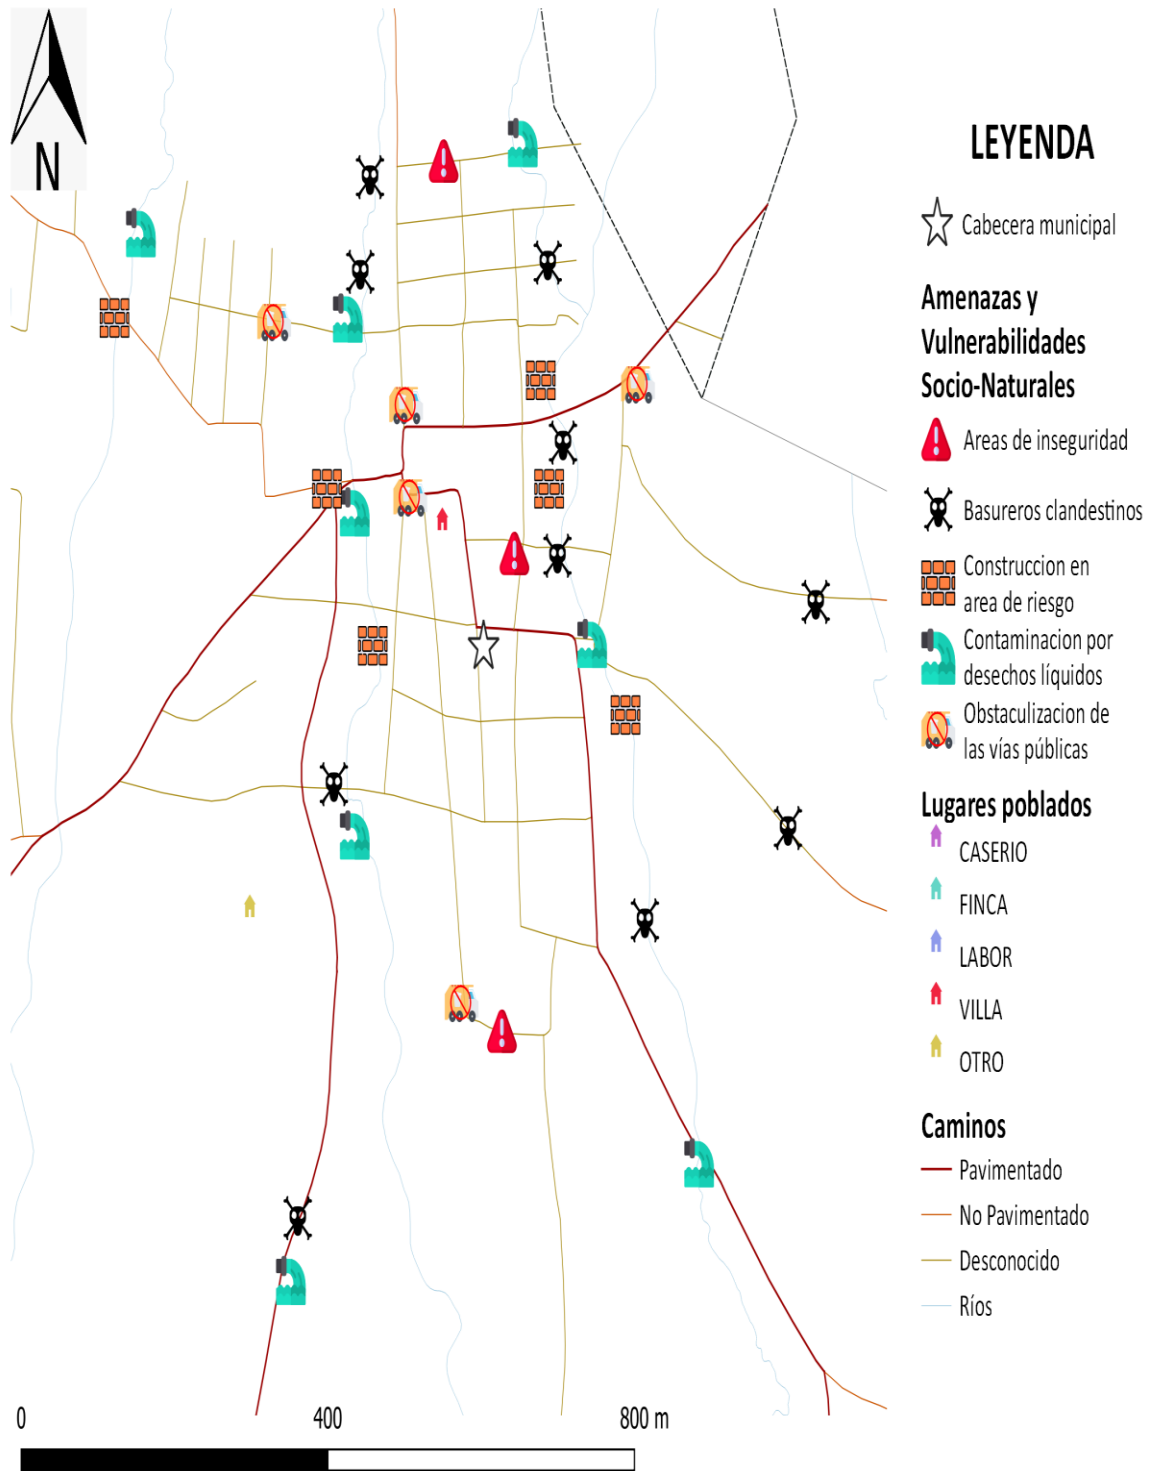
N

LEYENDA

Cabecera municipal

Amenazas y Vulnerabilidades Socio-Naturales

Areas de inseguridad

Basureros clandestinos

Construccion en area de riesgo

Contaminacion por desechos líquidos

Obstaculizacion de las vías públicas

Lugares poblados

CASERIO

FINCA

LABOR

VILLA

OTRO

Caminos

Pavimentado

No Pavimentado

Desconocido

Ríos

0

400

800 m